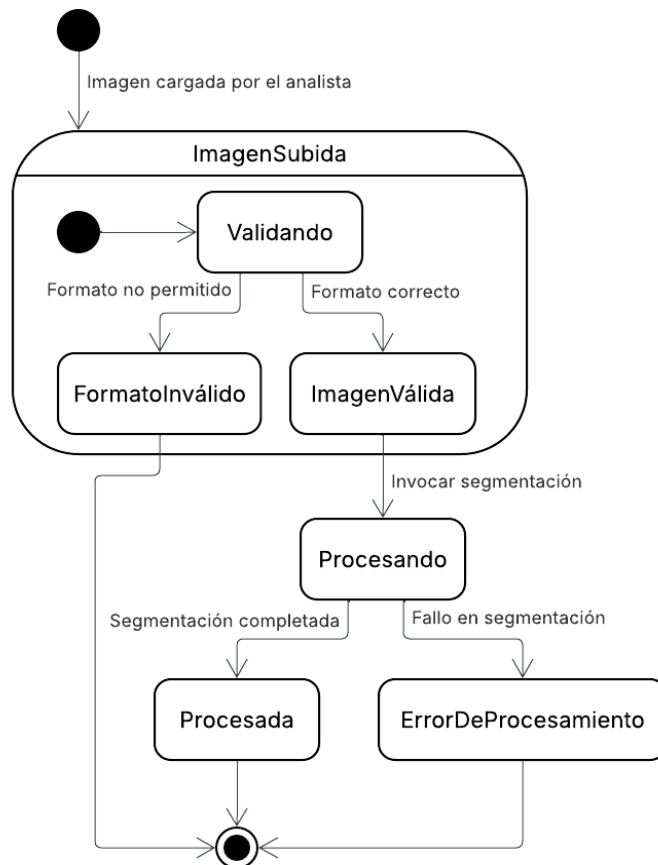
Imagen cargada por el analista

ImagenSubida

Validando

Formato no permitido

Formato correcto

FormatoInválido

ImagenVálida

Invocar segmentación

Procesando

Segmentación completada

Fallo en segmentación

Procesada

ErrorDeProcesamiento